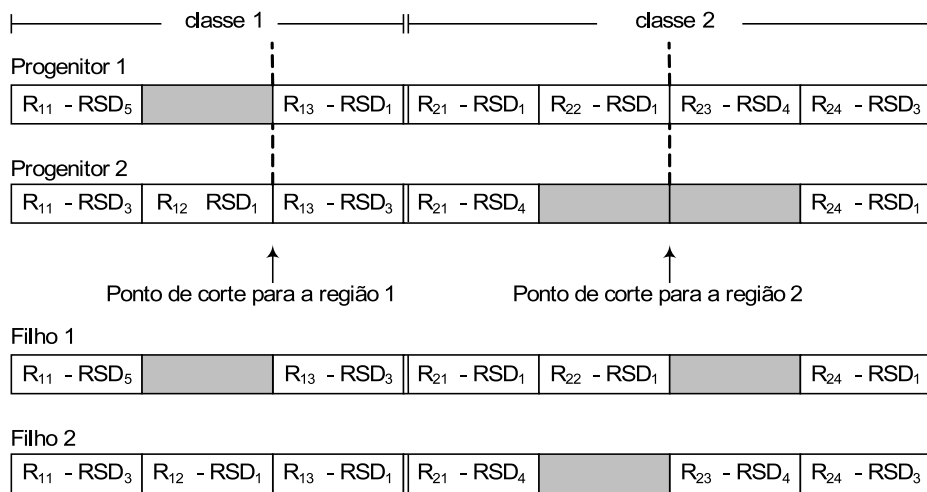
classe 1 classe 2

Progenitor 1

| $R_{11}$ - $RSD_5$ | | $R_{13}$ - $RSD_1$ | $R_{21}$ - $RSD_1$ | $R_{22}$ - $RSD_1$ | $R_{23}$ - $RSD_4$ | $R_{24}$ - $RSD_3$ |
|---|---|---|---|---|---|---|

Progenitor 2

| $R_{11}$ - $RSD_3$ | $R_{12}$ $RSD_1$ | $R_{13}$ - $RSD_3$ | $R_{21}$ - $RSD_4$ | | | $R_{24}$ - $RSD_1$ |
|---|---|---|---|---|---|---|

Ponto de corte para a região 1

Ponto de corte para a região 2

Filho 1

| $R_{11}$ - $RSD_5$ | | $R_{13}$ - $RSD_3$ | $R_{21}$ - $RSD_1$ | $R_{22}$ - $RSD_1$ | | $R_{24}$ - $RSD_1$ |
|---|---|---|---|---|---|---|

Filho 2

| $R_{11}$ - $RSD_3$ | $R_{12}$ - $RSD_1$ | $R_{13}$ - $RSD_1$ | $R_{21}$ - $RSD_4$ | | $R_{23}$ - $RSD_4$ | $R_{24}$ - $RSD_3$ |
|---|---|---|---|---|---|---|